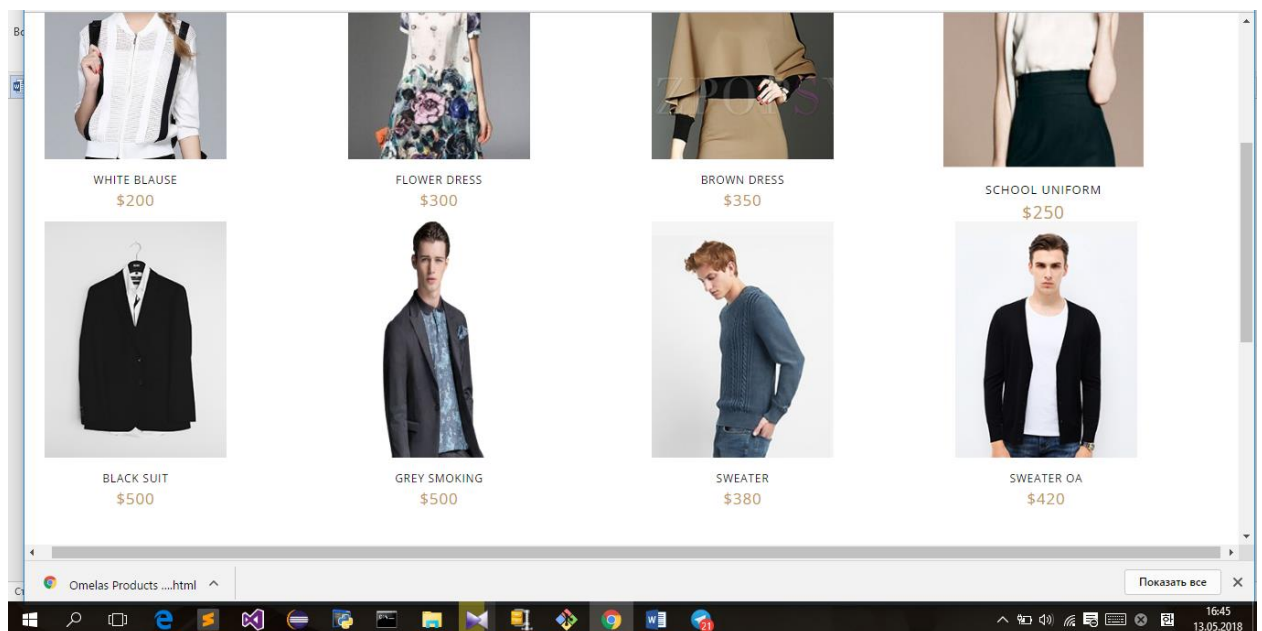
ZPOPS

WHITE BLAUSE
$200

FLOWER DRESS
$300

BROWN DRESS
$350

SCHOOL UNIFORM
$250

BLACK SUIT
$500

GREY SMOKING
$500

SWEATER
$380

SWEATER OA
$420

Omelas Products ....html

Показать все

21

16:45
13.05.2018